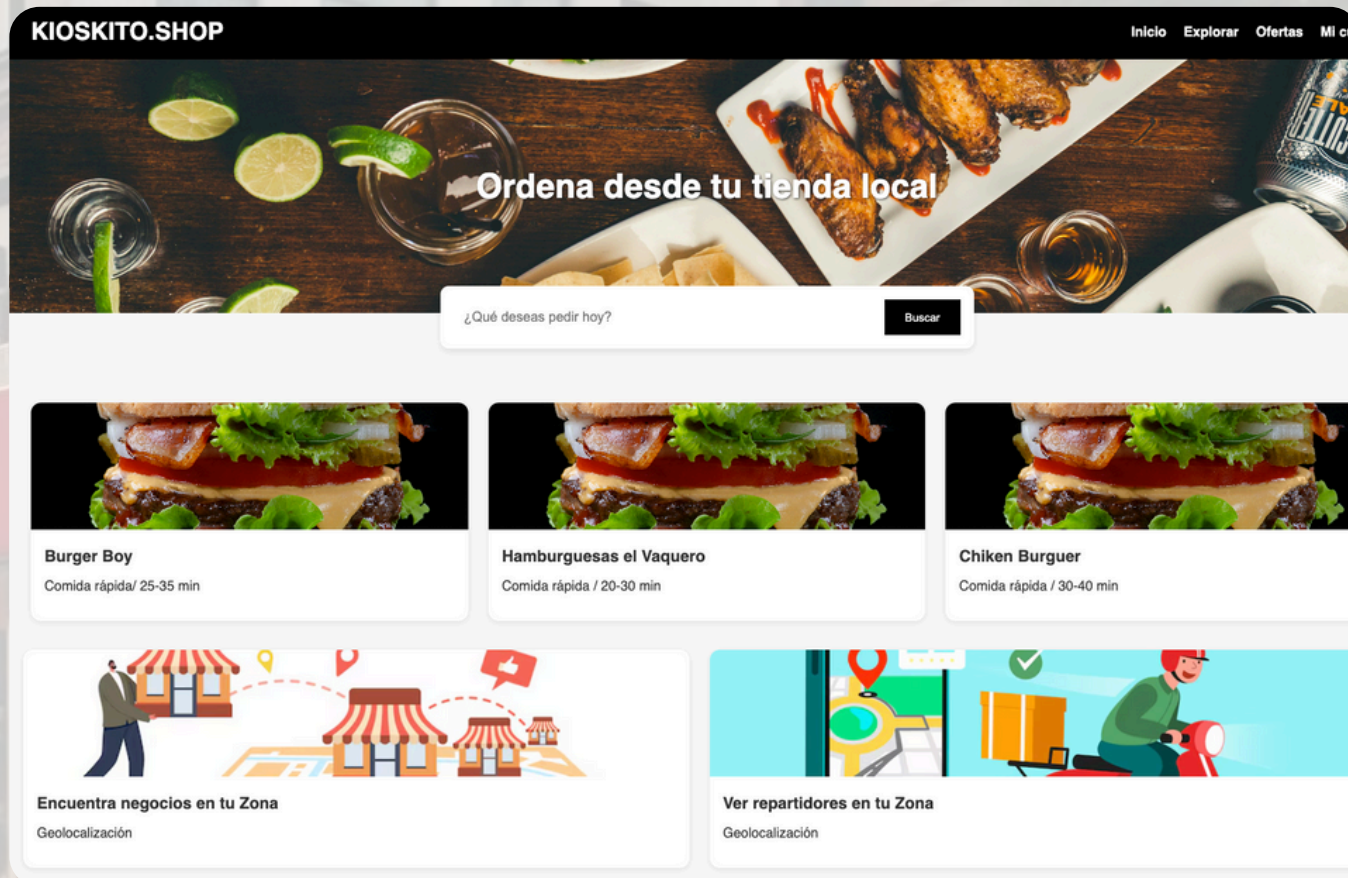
KIOSKITO.SHOP

Inicio Explorar Ofertas Mi cu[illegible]

Ordena desde tu tienda local

¿Qué deseas pedir hoy?

Buscar

Burger Boy

Comida rápida/ 25-35 min

Hamburguesas el Vaquero

Comida rápida / 20-30 min

Chiken Burguer

Comida rápida / 30-40 min

Encuentra negocios en tu Zona

Geolocalización

Ver repartidores en tu Zona

Geolocalización